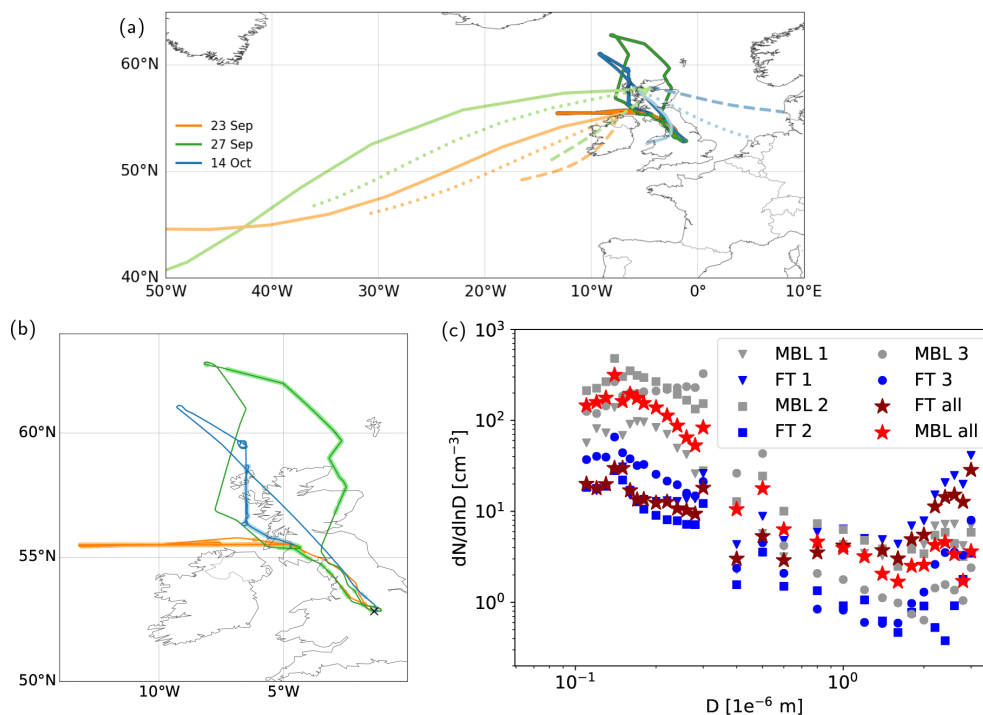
(a)

60°N

50°N

40°N

23 Sep
27 Sep
14 Oct

50°W 40°W 30°W 20°W 10°W 0° 10°E

(b)

60°N

55°N

50°N

10°W 5°W

(c)

$10^3$
$10^2$
$10^1$
$10^0$

dN/dlnD [cm$^{-3}$]

MBL 1
FT 1
MBL 2
FT 2
MBL 3
FT 3
FT all
MBL all

$10^{-1}$ $10^0$

D [1e−6 m]